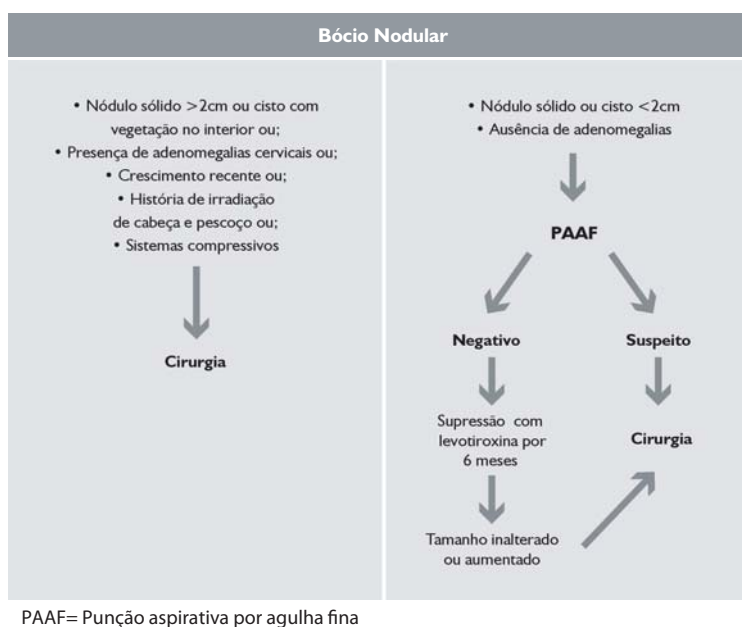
Bócio Nodular

• Nódulo sólido >2cm ou cisto com vegetação no interior ou;
• Presença de adenomegalias cervicais ou;
• Crescimento recente ou;
• História de irradiação de cabeça e pescoço ou;
• Sistemas compressivos

Cirurgia

• Nódulo sólido ou cisto <2cm
• Ausência de adenomegalias

PAAF

Negativo

Suspeito

Supressão com levotiroxina por 6 meses

Cirurgia

Tamanho inalterado ou aumentado

PAAF= Punção aspirativa por agulha fina